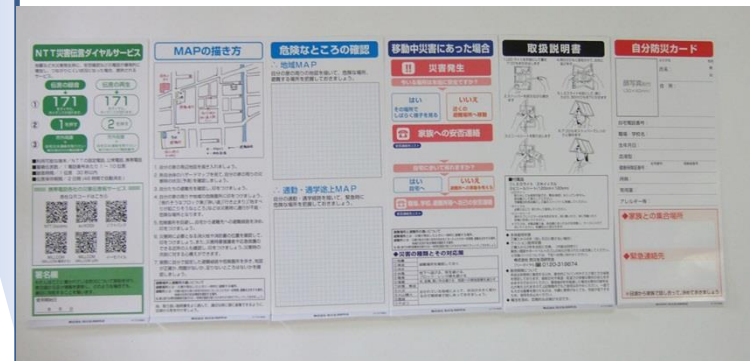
NTT災害伝言ダイヤルサービス

171

171

1

2

署名欄

MAPの描き方

危険なところの確認

地域MAP

通勤・通学途上MAP

移動中災害にあった場合

災害発生

はい

いいえ

家族への安否連絡

はい

いいえ

◆災害の種類とその対応策

取扱説明書

0120-319074

自分防災カード

◆家族との集合場所

◆緊急連絡先